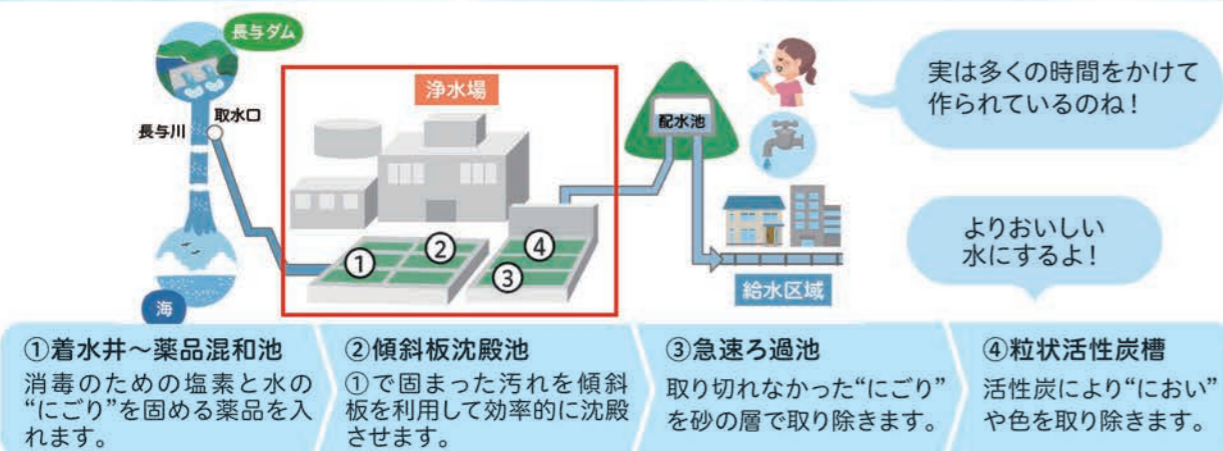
長与ダム

取水口

長与川

海

浄水場

①

②

③

④

配水池

給水区域

実は多くの時間をかけて作られているのね！

よりおいしい水にするよ！

①着水井～薬品混和池
消毒のための塩素と水の“にごり”を固める薬品を入れます。

②傾斜板沈殿池
①で固まった汚れを傾斜板を利用して効率的に沈殿させます。

③急速ろ過池
取り切れなかった“にごり”を砂の層で取り除きます。

④粒状活性炭槽
活性炭により“におい”や色を取り除きます。